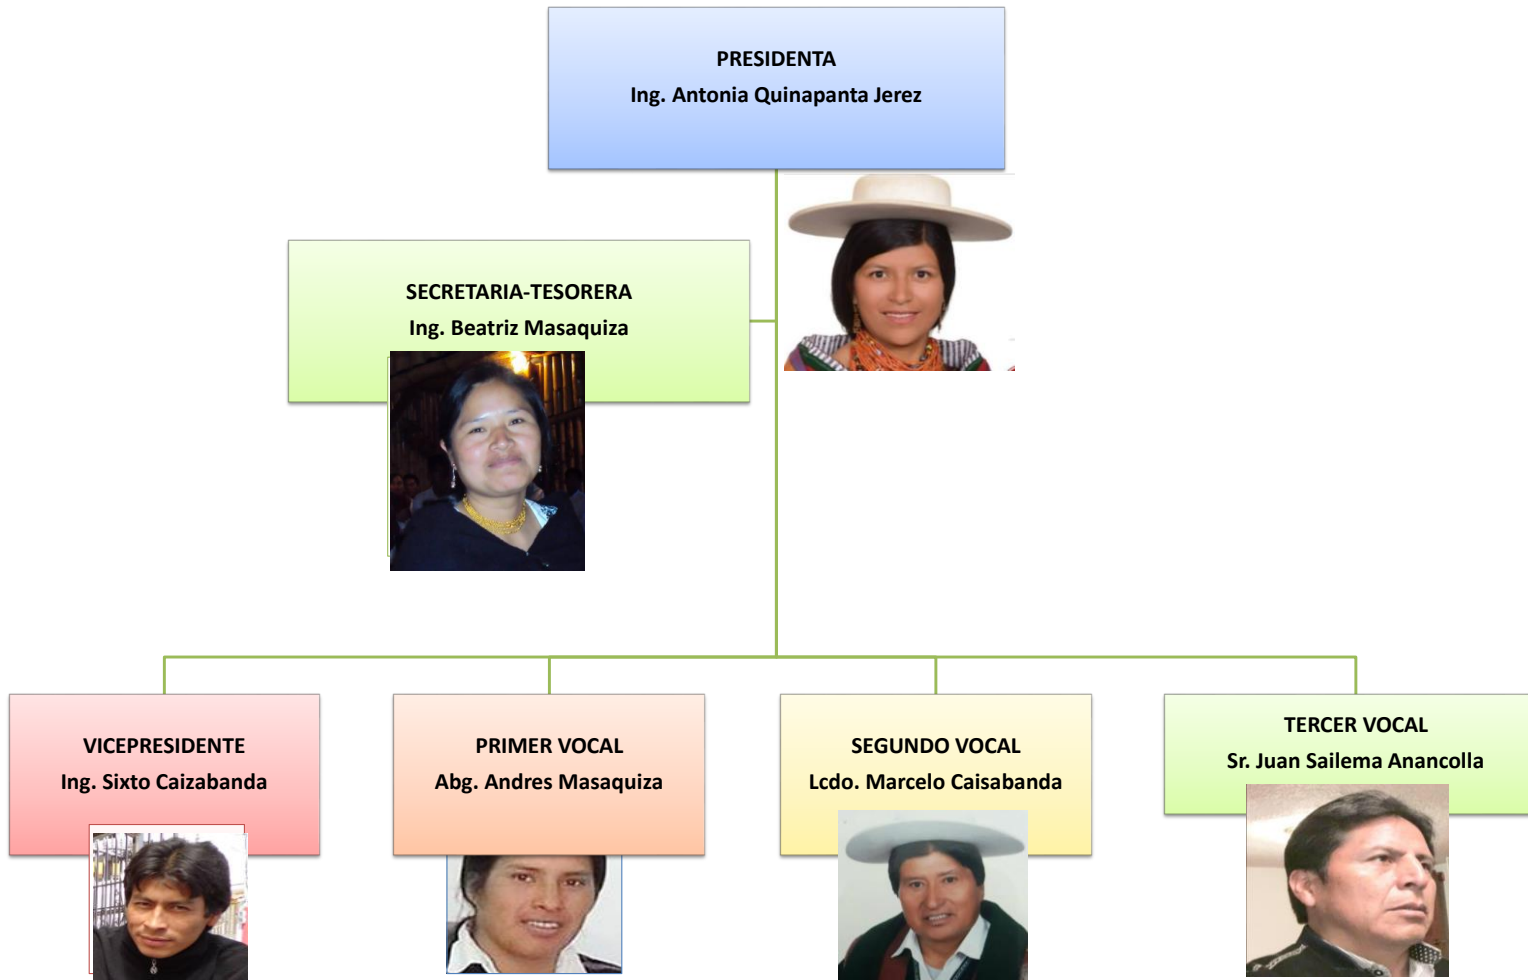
PRESIDENTA
Ing. Antonia Quinapanta Jerez

SECRETARIA-TESORERA
Ing. Beatriz Masaquiza

VICEPRESIDENTE
Ing. Sixto Caizabanda

PRIMER VOCAL
Abg. Andres Masaquiza

SEGUNDO VOCAL
Lcdo. Marcelo Caisabanda

TERCER VOCAL
Sr. Juan Sailema Anancolla